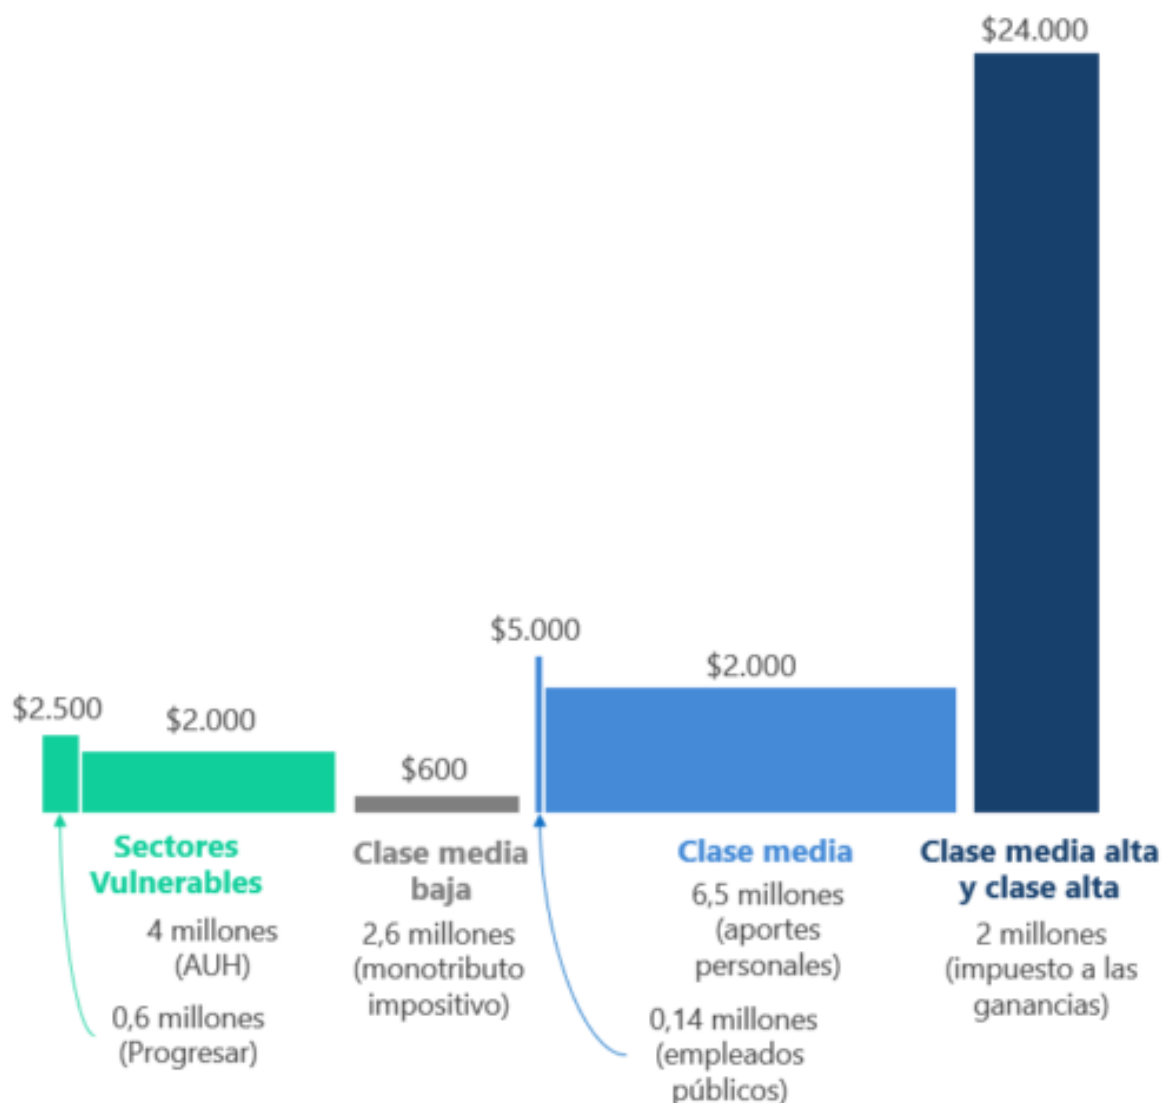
$24.000

$5.000

$2.000

$2.500

$2.000

$600

Sectores Vulnerables

4 millones (AUH)

0,6 millones (Progresar)

Clase media baja

2,6 millones (monotributo impositivo)

Clase media

6,5 millones (aportes personales)

0,14 millones (empleados públicos)

Clase media alta y clase alta

2 millones (impuesto a las ganancias)